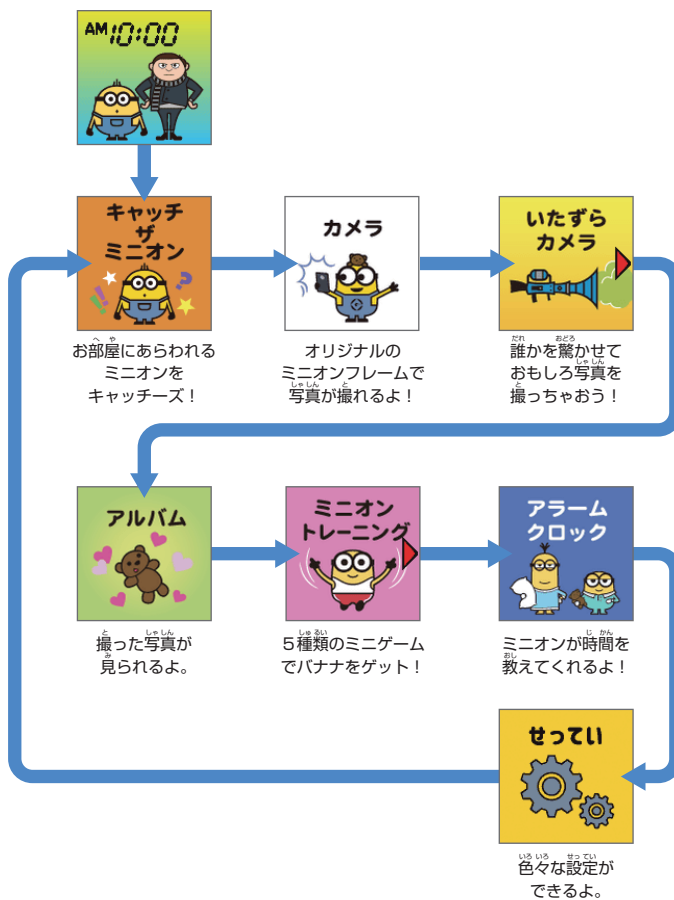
AM 10:00

キャッチ
ザ
ミニオン

お部屋にあらわれるミニオンをキャッチーズ！

カメラ

オリジナルのミニオンフレームで写真が撮れるよ！

いたずらカメラ

誰かを驚かせておもしろ写真を撮っちゃおう！

アルバム

撮った写真が見られるよ。

ミニオントレーニング

５種類のミニゲームでバナナをゲット！

アラームクロック

ミニオンが時間を教えてくれるよ！

せってい

色々な設定ができるよ。